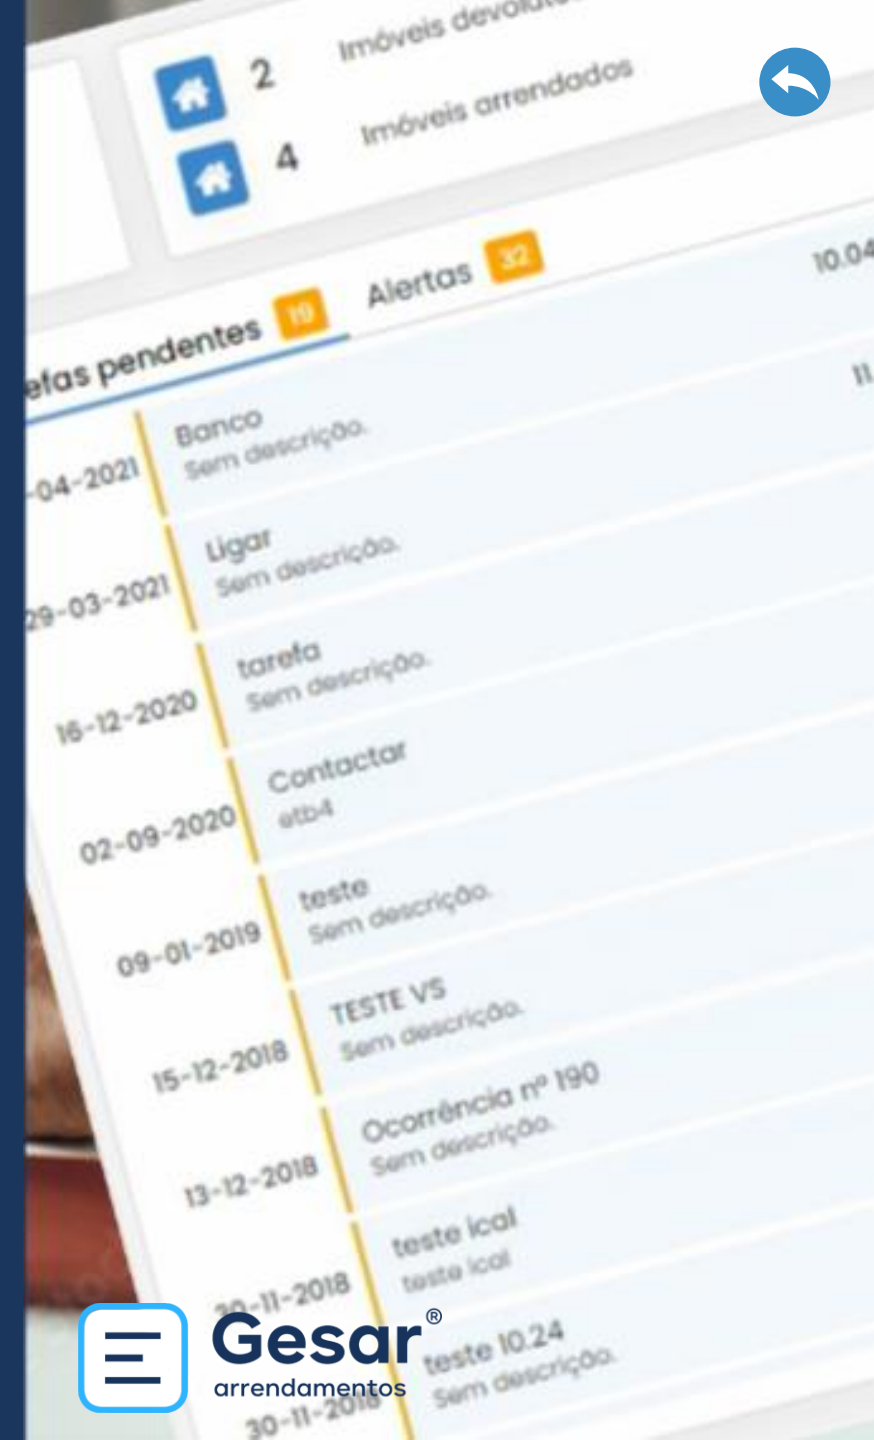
2 Imóveis devolu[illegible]
4 Imóveis arrendados

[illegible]efas pendentes 19 Alertas 32

10.04
11.

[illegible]-04-2021 Banco
Sem descrição.

29-03-2021 Ligar
Sem descrição.

16-12-2020 tarefa
Sem descrição.

02-09-2020 Contactar
etb4

09-01-2019 teste
Sem descrição.

15-12-2018 TESTE VS
Sem descrição.

13-12-2018 Ocorrência nº 190
Sem descrição.

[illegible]-11-2018 teste ical
teste ical

30-11-2018 teste 10.24
Sem descrição.

Gesar®
arrendamentos